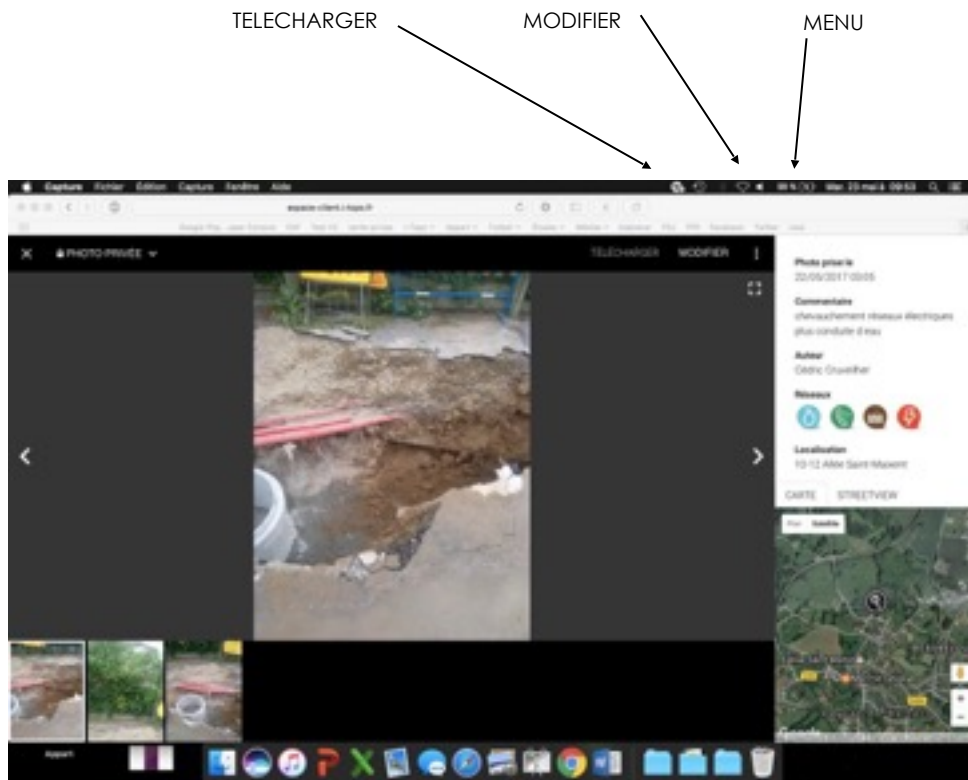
TELECHARGER
MODIFIER
MENU

Capture Fichier Édition Capture Fenêtre Aide
Mar. 23 mai à 09:53

espace-client.i-tops.fr

PHOTO PRIVÉE
TÉLÉCHARGER
MODIFIER

Photo prise le
22/05/2017 03:05

Commentaire
chevauchement réseaux électriques plus conduite d'eau

Auteur
Cédric Gruwelhar

Réseaux

Localisation
10-12 Allée Saint Maixent

CARTE
STREETVIEW

Plan
Satellite